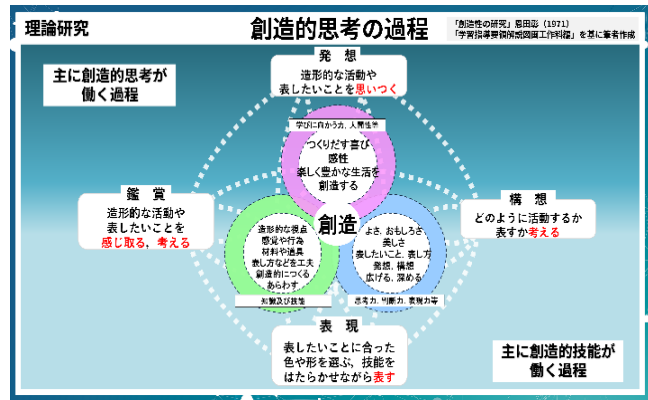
理論研究

創造的思考の過程

「創造性の研究」恩田彰（1971）
「学習指導要領解説図画工作科編」を基に筆者作成

主に創造的思考が働く過程

発想
造形的な活動や表したいことを思いつく

学びに向かう力、人間性等

つくりだす喜び
感性
楽しく豊かな生活を創造する

鑑賞
造形的な活動や表したいことを感じ取る、考える

創造

構想
どのように活動するか表すか考える

造形的な視点
感覚や行為
材料や道具
表し方などを工夫
創造的につくるあらわす

よさ、おもしろさ
美しさ
表したいこと、表し方
発想、構想
広げる、深める

知識及び技能

思考力、判断力、表現力等

表現
表したいことに合った色や形を選ぶ、技能をはたらかせながら表す

主に創造的技能が働く過程